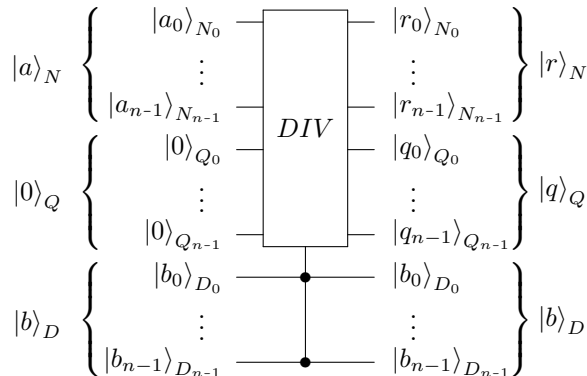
$|a\rangle_N$ $|a_0\rangle_{N_0}$ $\vdots$ $|a_{n\text{-}1}\rangle_{N_{n\text{-}1}}$

$|0\rangle_Q$ $|0\rangle_{Q_0}$ $\vdots$ $|0\rangle_{Q_{n\text{-}1}}$

$|b\rangle_D$ $|b_0\rangle_{D_0}$ $\vdots$ $|b_{n\text{-}1}\rangle_{D_{n\text{-}1}}$

$DIV$

$|r_0\rangle_{N_0}$ $\vdots$ $|r_{n\text{-}1}\rangle_{N_{n\text{-}1}}$ $|r\rangle_N$

$|q_0\rangle_{Q_0}$ $\vdots$ $|q_{n-1}\rangle_{Q_{n\text{-}1}}$ $|q\rangle_Q$

$|b_0\rangle_{D_0}$ $\vdots$ $|b_{n\text{-}1}\rangle_{D_{n\text{-}1}}$ $|b\rangle_D$